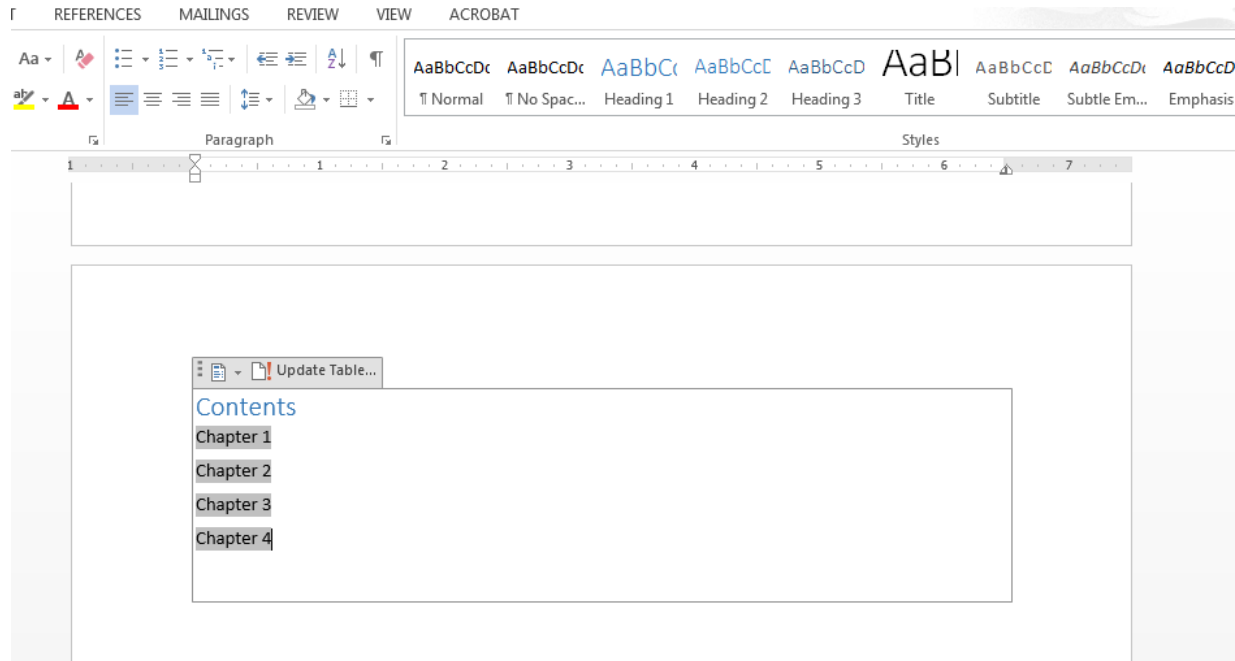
T REFERENCES MAILINGS REVIEW VIEW ACROBAT

Aa

Paragraph

AaBbCcDc AaBbCcDc AaBbCc AaBbCcD AaBbCcD AaBl AaBbCcD AaBbCcDc AaBbCcD

¶ Normal ¶ No Spac... Heading 1 Heading 2 Heading 3 Title Subtitle Subtle Em... Emphasis

Styles

1 2 3 4 5 6 7

Update Table...

Contents

Chapter 1

Chapter 2

Chapter 3

Chapter 4